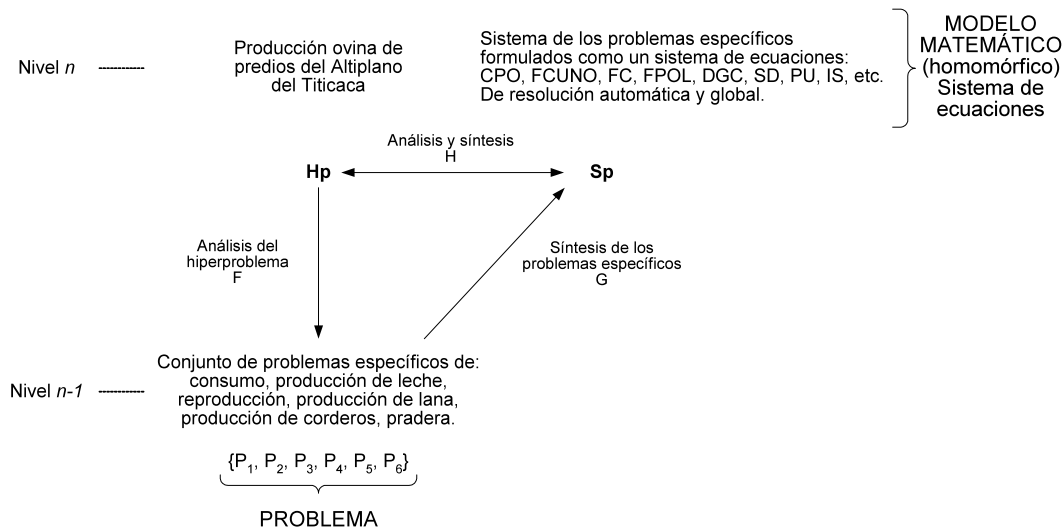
Nivel $n$ ----------- Producción ovina de predios del Altiplano del Titicaca

Sistema de los problemas específicos formulados como un sistema de ecuaciones: CPO, FCUNO, FC, FPOL, DGC, SD, PU, IS, etc. De resolución automática y global.

MODELO MATEMÁTICO (homomórfico) Sistema de ecuaciones

Análisis y síntesis
H

Hp

Sp

Análisis del hiperproblema
F

Síntesis de los problemas específicos
G

Nivel $n$-$1$ ----------- Conjunto de problemas específicos de: consumo, producción de leche, reproducción, producción de lana, producción de corderos, pradera.

$\{P_1, P_2, P_3, P_4, P_5, P_6\}$

PROBLEMA